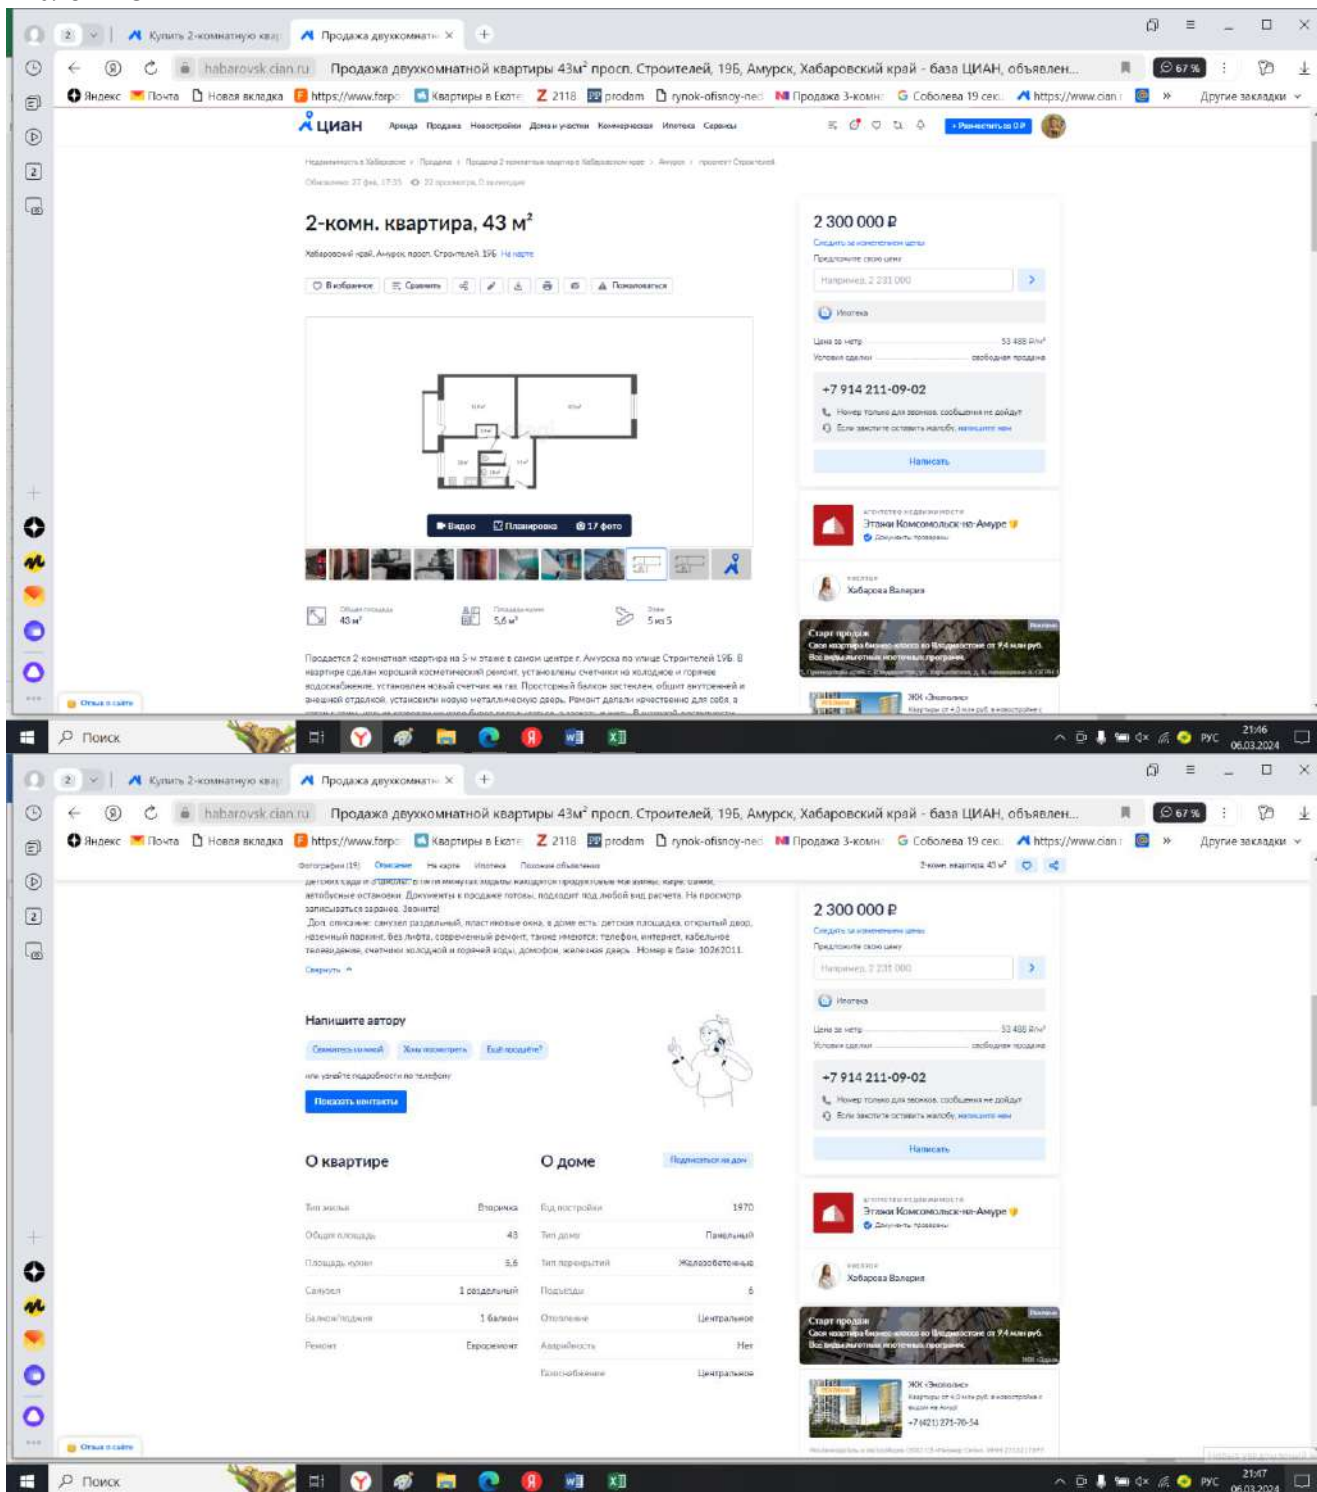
Купить 2-комнатную квар | Продажа двухкомнатн ×

habarovsk.cian.ru Продажа двухкомнатной квартиры 43м² просп. Строителей, 19Б, Амурск, Хабаровский край - база ЦИАН, объявлен...

67 %

Яндекс | Почта | Новая вкладка | https://www.farpo | Квартиры в Екате | 2118 | prodam | rynok-ofisnoy-ned | Продажа 3-комн | Соболева 19 сек | https://www.cian | Другие закладки

циан Аренда Продажа Новостройки Дома и участки Коммерческая Ипотека Сервисы + Разместить за 0 ₽

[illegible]

2-комн. квартира, 43 м²

Хабаровский край, Амурск, просп. Строителей, 19Б На карте

В избранное | Сравнить | Пожаловаться

Видео | Планировка | 17 фото

Общая площадь 43 м² | Площадь кухни 5,6 м² | Этаж 5 из 5

Продается 2 комнатная квартира на 5-м этаже в самом центре г. Амурска по улице Строителей 19Б. В квартире сделан хороший косметический ремонт, установлены счетчики на холодное и горячее водоснабжение, установлен новый счетчик на газ. Просторный балкон застеклен, обшит внутренней и внешней отделкой, установили новую металлическую дверь. Ремонт делали качественно для себя, а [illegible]

2 300 000 ₽

Следить за изменением цены

Предложите свою цену

Например, 2 231 000

Ипотека

Цена за метр 53 488 ₽/м²

Условия сделки свободная продажа

+7 914 211-09-02

Номер только для звонков, сообщения не дойдут

Если заметите ошибку, напишите нам

Написать

Агентство недвижимости

Этажи Комсомольск-на-Амуре

Документы проверены

Риелтор

Хабарова Валерия

Старт продаж

Своя квартира бизнес-класса во Владивостоке от 9,4 млн руб.

Все выгодные ипотечные программы

ЖК «Экополис»

Отзыв о сайте

Поиск

21:46
06.03.2024

РУС

Фотографии (19) Описание На карте Ипотека Похожие объявления 2-комн. квартира, 43 м²

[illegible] автобусные остановки. Документы к продаже готовы, подходит под любой вид расчета. На просмотр записываться заранее. Звоните!

Доп. описание: санузел раздельный, пластиковые окна, в доме есть: детская площадка, открытый двор, наземный паркинг. Без лифта, современный ремонт, также имеются: телефон, интернет, кабельное телевидение, счетчики холодной и горячей воды, домофон, железная дверь. Номер в базе: 10262011.

Свернуть

Напишите автору

Свяжитесь со мной | Хочу посмотреть | Ещё продаёте?

или узнайте подробности по телефону

Показать контакты

О квартире

| | |
|---|---|
| Тип жилья | Вторичка |
| Общая площадь | 43 |
| Площадь кухни | 5,6 |
| Санузел | 1 раздельный |
| Балкон/лоджия | 1 балкон |
| Ремонт | Евроремонт |

О доме

Подписаться на дом

| | |
|---|---|
| Год постройки | 1970 |
| Тип дома | Панельный |
| Тип перекрытий | Железобетонные |
| Подъезды | 6 |
| Отопление | Центральное |
| Аварийность | Нет |
| Газоснабжение | Центральное |

2 300 000 ₽

Следить за изменением цены

Предложите свою цену

Например, 2 231 000

Ипотека

Цена за метр 53 488 ₽/м²

Условия сделки свободная продажа

+7 914 211-09-02

Номер только для звонков, сообщения не дойдут

Если заметите ошибку, напишите нам

Написать

Агентство недвижимости

Этажи Комсомольск-на-Амуре

Документы проверены

Риелтор

Хабарова Валерия

Старт продаж

Своя квартира бизнес-класса во Владивостоке от 9,4 млн руб.

Все выгодные ипотечные программы

ЖК «Экополис»

+7 (421) 271-76-54

Отзыв о сайте

Поиск

21:47
06.03.2024

РУС